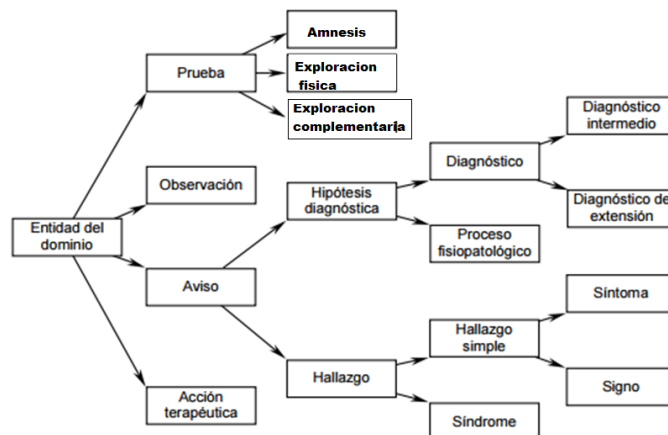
Entidad del dominio

Prueba

Amnesis

Exploracion fisica

Exploracion complementaria

Observación

Aviso

Hipótesis diagnóstica

Diagnóstico

Diagnóstico intermedio

Diagnóstico de extensión

Proceso fisiopatológico

Hallazgo

Hallazgo simple

Síntoma

Signo

Síndrome

Acción terapéutica